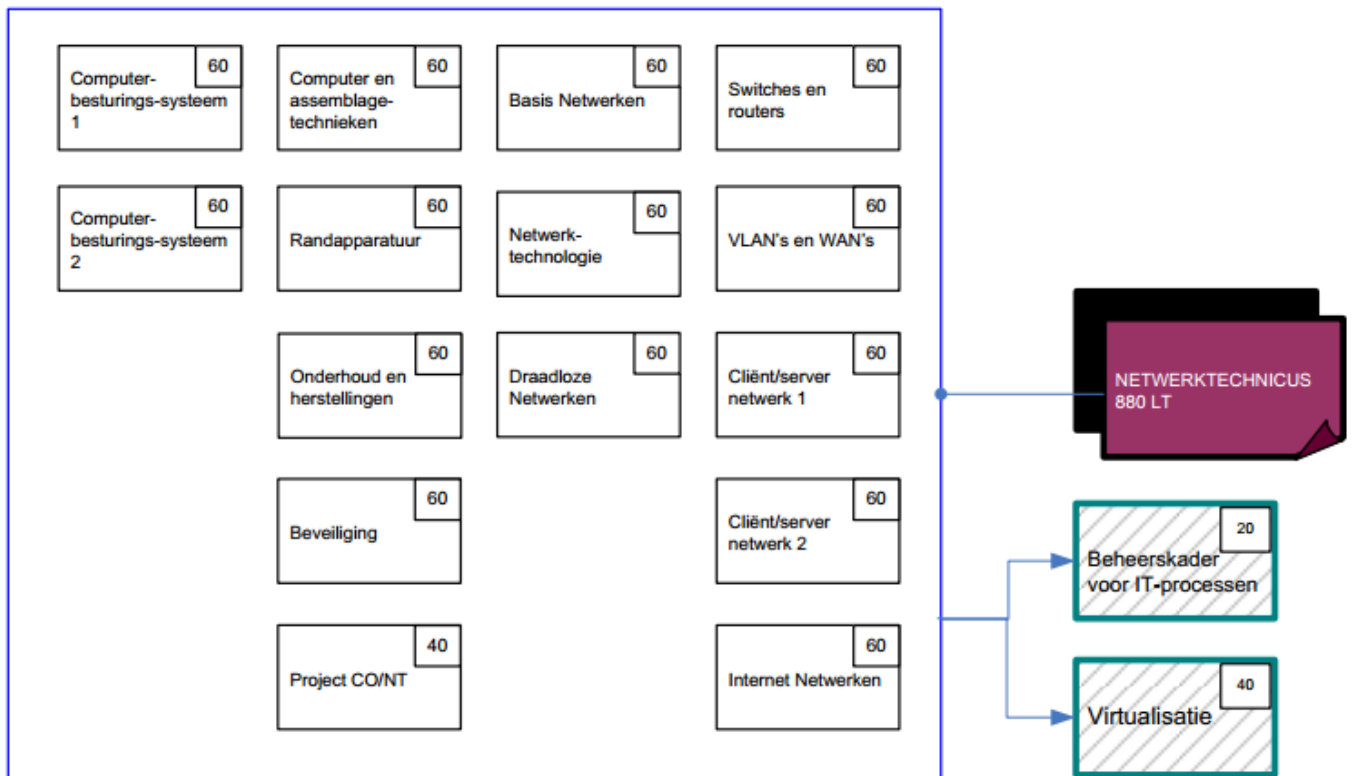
60
Computerbesturings-systeem 1

60
Computer en assemblagetechnieken

60
Basis Netwerken

60
Switches en routers

60
Computerbesturings-systeem 2

60
Randapparatuur

60
Netwerktechnologie

60
VLAN's en WAN's

60
Onderhoud en herstellingen

60
Draadloze Netwerken

60
Cliënt/server netwerk 1

60
Beveiliging

60
Cliënt/server netwerk 2

40
Project CO/NT

60
Internet Netwerken

NETWERKTECHNICUS 880 LT

20
Beheerskader voor IT-processen

40
Virtualisatie